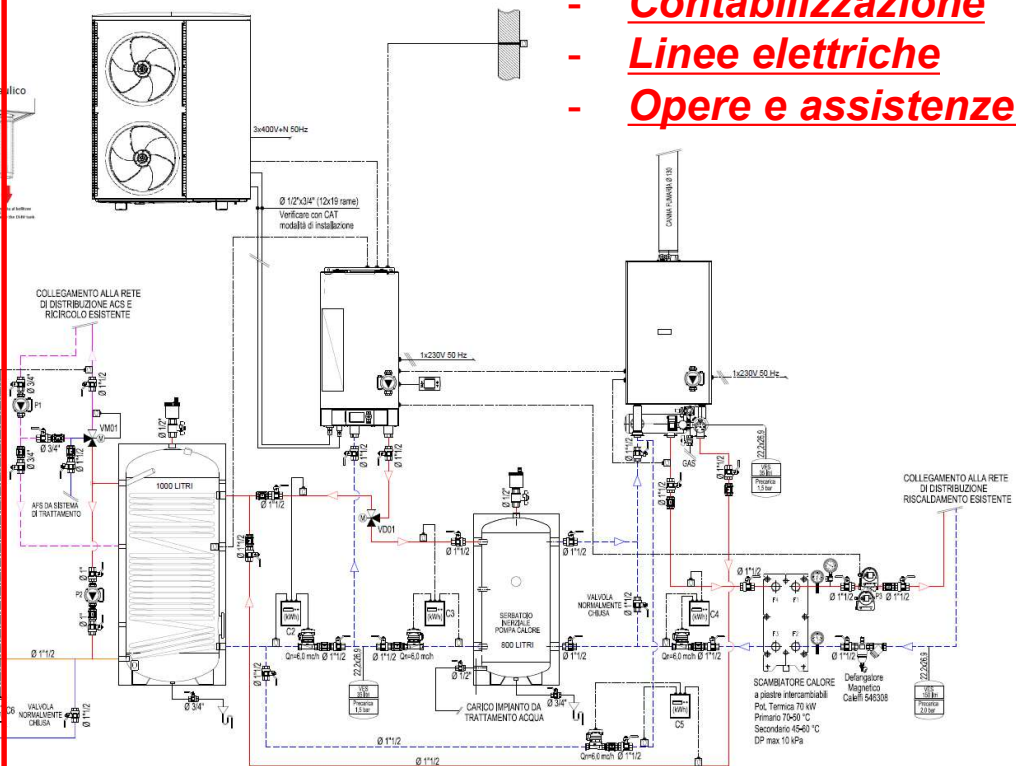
- Contabilizzazione
- Linee elettriche
- Opere e assistenze

ulico

3x400V+N 50Hz

Ø 1/2"x3/4" (12x19 rame)
Verificare con CAT modalità di installazione

CANNA FUMARIA Ø 130

COLLEGAMENTO ALLA RETE DI DISTRIBUZIONE ACS E RICIRCOLO ESISTENTE

1x230V 50 Hz

1x230V 50 Hz

Ø 3/4"
Ø 1"1/2
P1
VM01
Ø 3/4"
Ø 1/2"
Ø 1/2"
AFS DA SISTEMA DI TRATTAMENTO

1000 LITRI

Ø 1"1/2
Ø 1"1/2
Ø 1"1/2
GAS
Ø 1/2"
Ø 1"1/2
22,2x26,9
VES 35 litri Precarica 1,5 bar

COLLEGAMENTO ALLA RETE DI DISTRIBUZIONE RISCALDAMENTO ESISTENTE

VD01
Ø 1"1/2
Ø 1/2"
Ø 1"1/2
Ø 1"1/2

P2

SERBATOIO INERZIALE POMPA CALORE 800 LITRI

VALVOLA NORMALMENTE CHIUSA

Ø 1"1/2
P3
Ø 1"1/2

C2
C3
C4
kWh

Ø 1"1/2
Qn=6,0 mch Ø 1"1/2
Ø 1"1/2
Qn=6,0 mch
Ø 1"1/2
Qn=6,0 mch Ø 1"1/2

Defangatore Magnetico Caleffi 546308

22,2x26,9
VES 35 litri Precarica 1,5 bar

Ø 1/2"
Ø 1"1/2
Ø 3/4"

SCAMBIATORE CALORE a piastre intercambiabili Pot. Termica 70 kW Primario 70-50 °C Secondario 45-60 °C DP max 10 kPa

22,2x26,9
VES 150 litri Precarica 2,0 bar

C6 VALVOLA NORMALMENTE CHIUSA
Ø 1"1/2
Ø 3/4"

CARICO IMPIANTO DA TRATTAMENTO ACQUA

C5
Ø 1"1/2
Qn=6,0 mch Ø 1"1/2
Ø 1"1/2